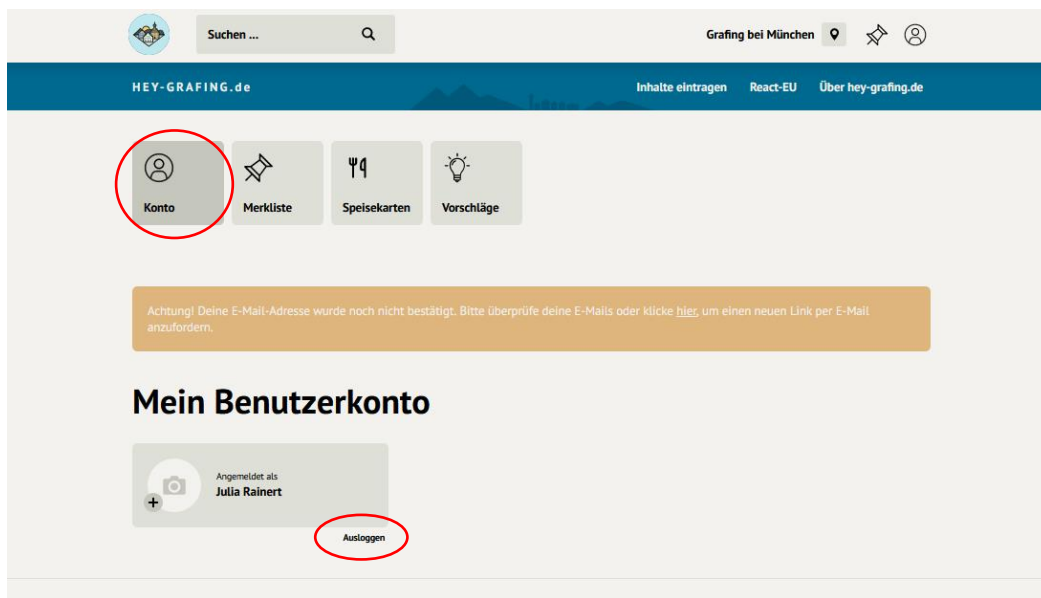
Suchen ...

Grafing bei München

HEY-GRAFING.de

Inhalte eintragen

React-EU

Über hey-grafing.de

Konto

Merkliste

Speisekarten

Vorschläge

Achtung! Deine E-Mail-Adresse wurde noch nicht bestätigt. Bitte überprüfe deine E-Mails oder klicke hier, um einen neuen Link per E-Mail anzufordern.

Mein Benutzerkonto

Angemeldet als
Julia Rainert

Ausloggen